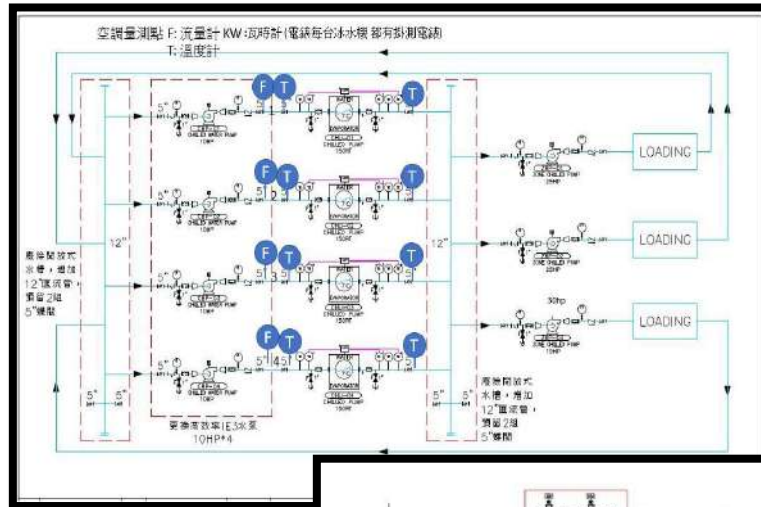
空調量測點 F: 流量計 KW: 瓦時計(電錶每台冰水機 都有掛測電錶)
T: 溫度計

F T T
F T T
F T T
F T T

5"
5"
5"
5"
12"
12"
5"
5"
5"
5"

1
2
3
4

CHILLED WATER PUMP
10HP

EVAPORATOR
CHILLED PUMP
150RT

LOADING
LOADING
LOADING

30hp

拆除開放式水槽，增加12"匯流管，預留2組5"蝶閥

更換高效率IE3水泵
10HP*4

拆除開放式水槽，增加12"匯流管，預留2組5"蝶閥